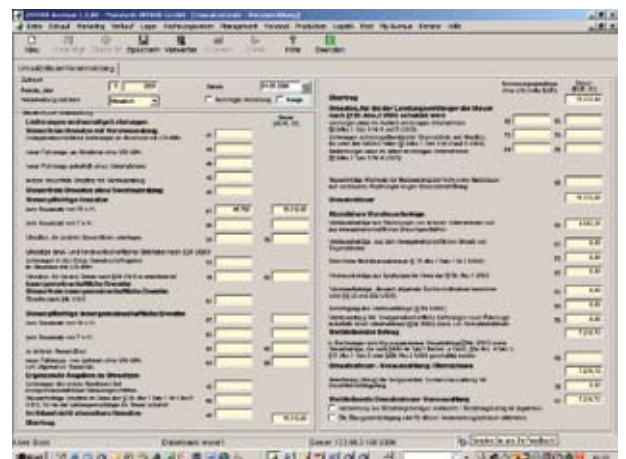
Neu
Speichern
Verwerfen
Hilfe
Beenden

Umsatzsteuervoranmeldung

Zeitraum
Periode, Jahr
7
2007
Datum
Voranmeldung erstellen
Monatlich
Berichtigte Anmeldung
Belege

Steuer
(EUR, Ct)

Steuerpflichtige Umsätze
zum Steuersatz von 19 %
zum Steuersatz von 7 %
Umsätze, die anderen Steuersätzen unterliegen

Übertrag

Umsatzsteuer

Abziehbare Vorsteuerbeträge

Verbleibender Betrag

Umsatzsteuer - Vorauszahlung / Überschuss

Verbleibende Umsatzsteuer-Vorauszahlung

Kein Zoom
Datenbank: ecoFi
Server: 172.98.2.100:3306
Werte übernehmen
Nachricht